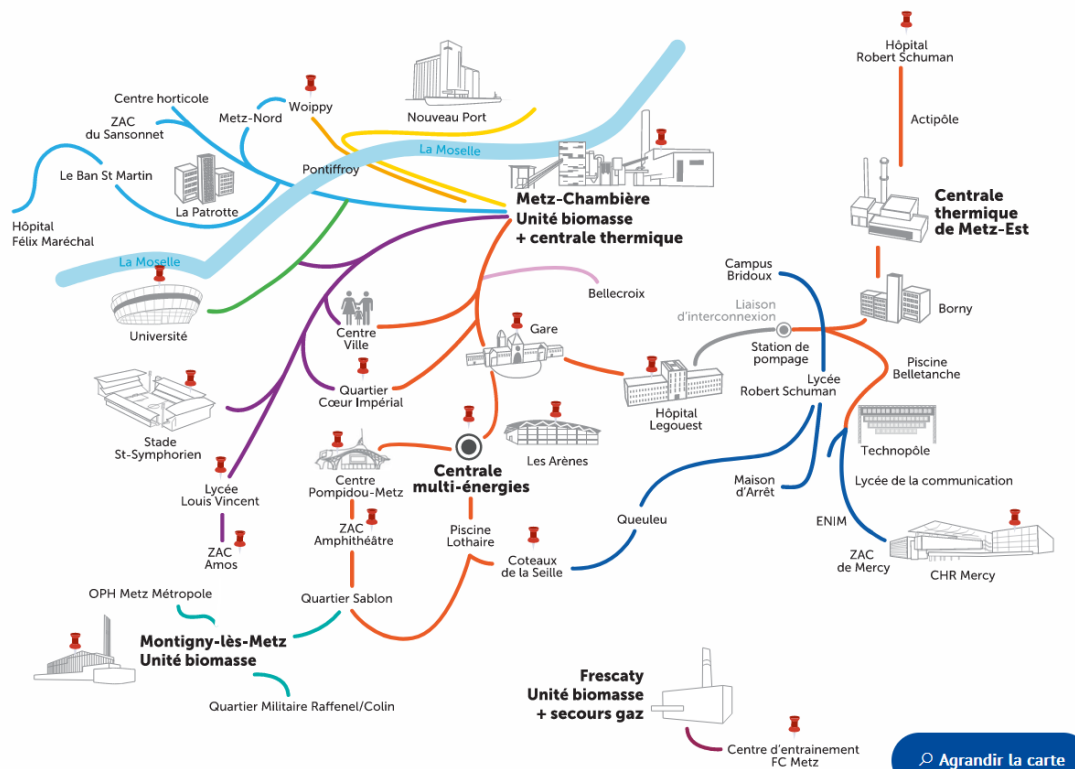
Hôpital
Robert Schuman

Actipôle

Centrale
thermique
de Metz-Est

Nouveau Port

Centre horticole

Woippy

Metz-Nord

ZAC
du Sansonnet

Le Ban St Martin

La Patrotte

Pontiffroy

La Moselle

Metz-Chambière
Unité biomasse
+ centrale thermique

Hôpital
Félix Maréchal

La Moselle

Université

Centre
Ville

Bellecroix

Campus
Bridoux

Liaison
d'interconnexion

Station de
pompage

Borny

Gare

Quartier
Cœur Impérial

Hôpital
Legouest

Lycée
Robert Schuman

Piscine
Belletanche

Technopôle

Stade
St-Symphorien

Centre
Pompidou-Metz

Centrale
multi-énergies

Les Arènes

Maison
d'Arrêt

Lycée de la communication

Lycée
Louis Vincent

ZAC
Amphithéâtre

Piscine
Lothaire

Queuleu

ENIM

ZAC
Amos

Coteaux
de la Seille

ZAC
de Mercy

CHR Mercy

OPH Metz Métropole

Quartier Sablon

Montigny-lès-Metz
Unité biomasse

Frescaty
Unité biomasse
+ secours gaz

Quartier Militaire Raffenel/Colin

Centre d'entrainement
FC Metz

Agrandir la carte